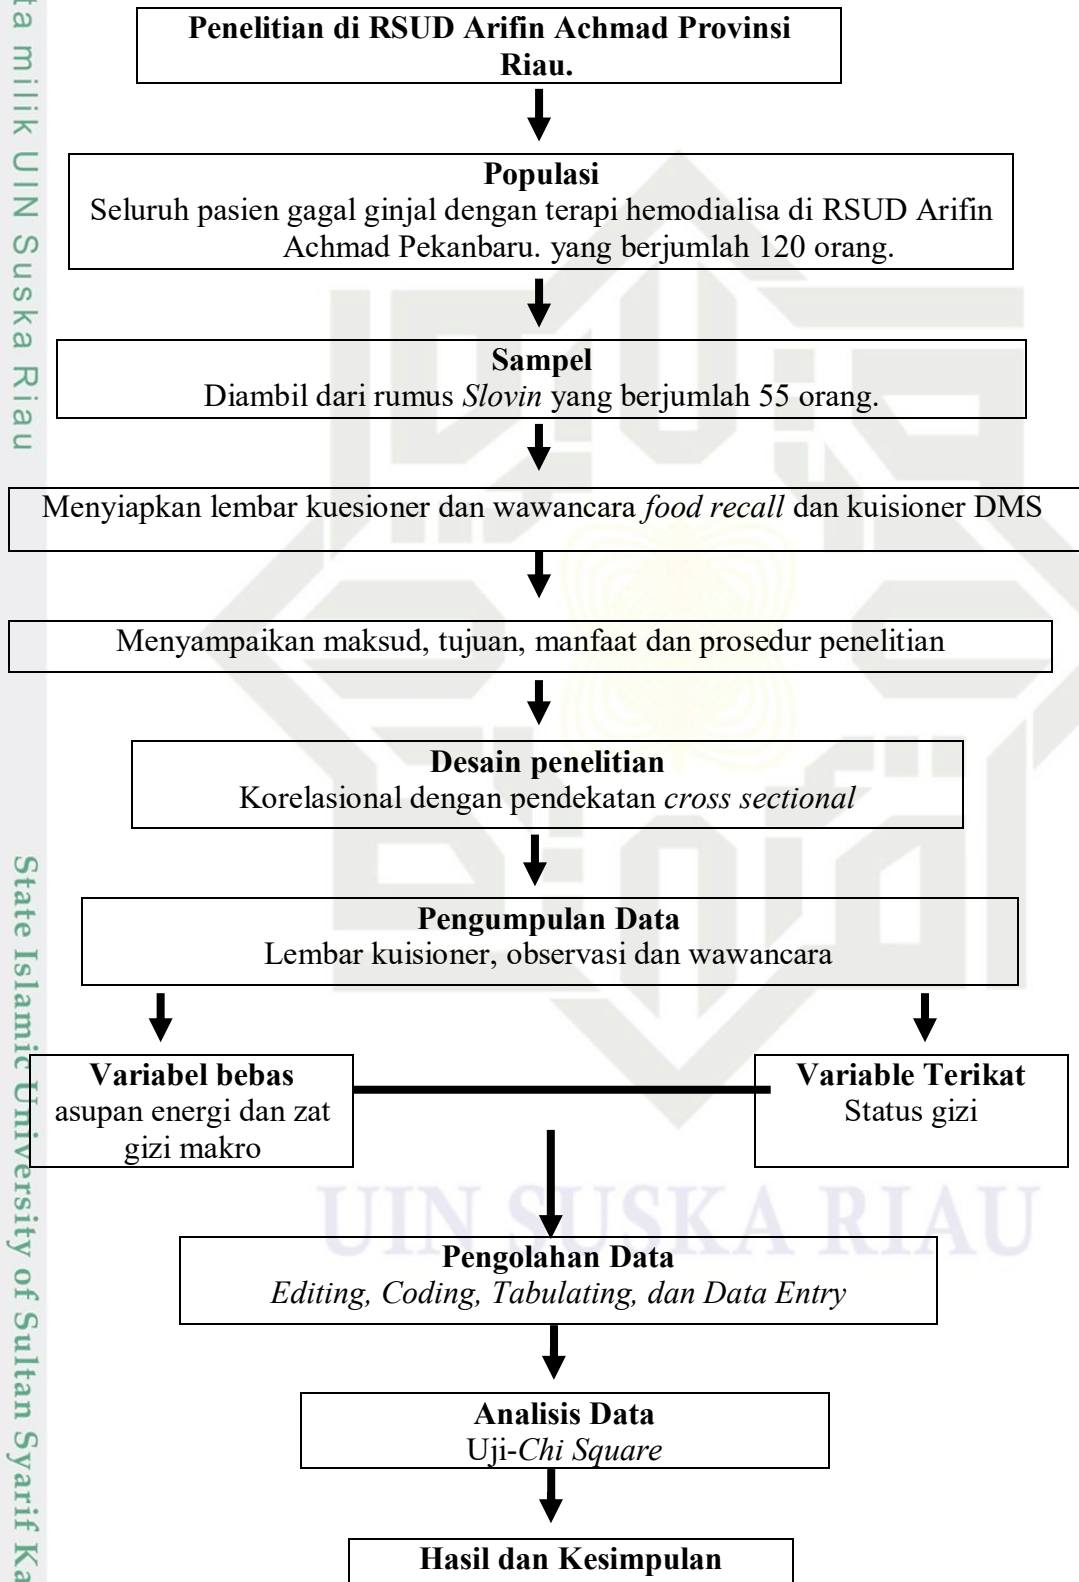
ta milik UIN Suska Riau

Penelitian di RSUD Arifin Achmad Provinsi Riau.

Populasi
Seluruh pasien gagal ginjal dengan terapi hemodialisa di RSUD Arifin Achmad Pekanbaru. yang berjumlah 120 orang.

Sampel
Diambil dari rumus *Slovin* yang berjumlah 55 orang.

Menyiapkan lembar kuesioner dan wawancara *food recall* dan kuisioner DMS

Menyampaikan maksud, tujuan, manfaat dan prosedur penelitian

Desain penelitian
Korelasional dengan pendekatan *cross sectional*

Pengumpulan Data
Lembar kuisioner, observasi dan wawancara

Variabel bebas
asupan energi dan zat gizi makro

Variable Terikat
Status gizi

Pengolahan Data
*Editing, Coding, Tabulating, dan Data Entry*

Analisis Data
Uji-*Chi Square*

Hasil dan Kesimpulan

State Islamic University of Sultan Syarif Ka

UIN SUSKA RIAU